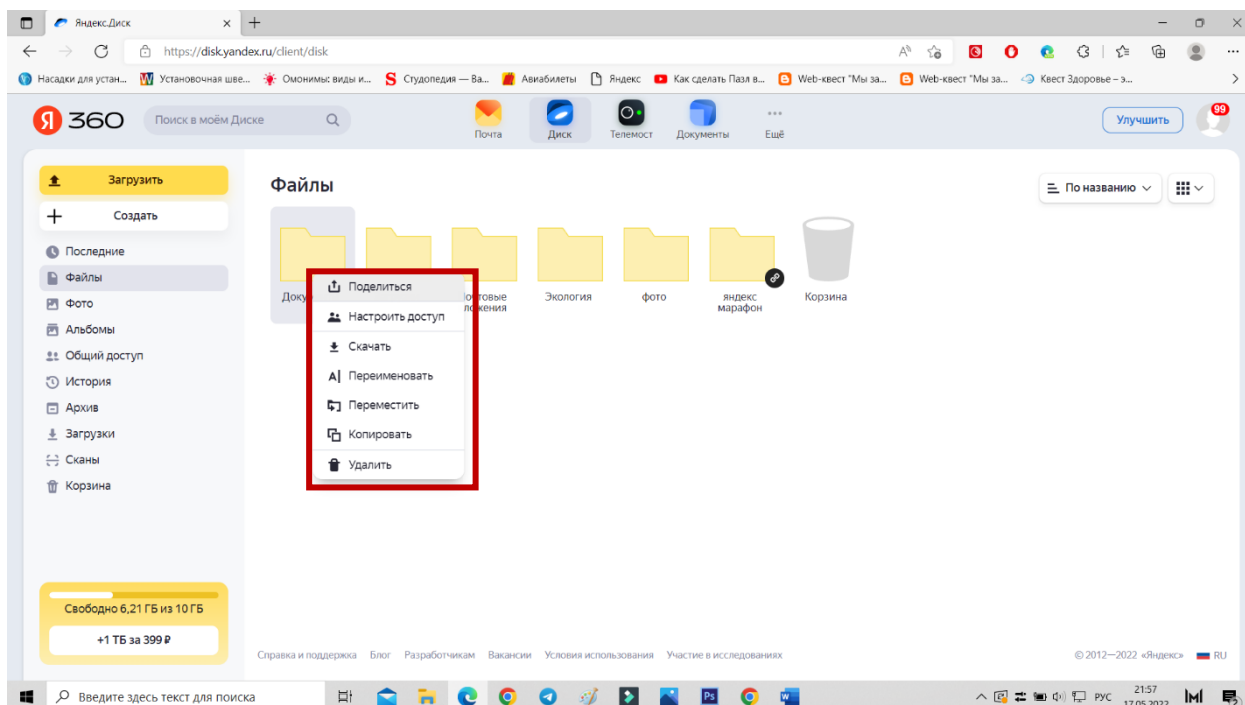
Яндекс.Диск × +

https://disk.yandex.ru/client/disk

Насадки для устан... Установочная шве... Омонимы: виды и... Студопедия — Ва... Авиабилеты Яндекс Как сделать Пазл в... Web-квест "Мы за... Web-квест "Мы за... Квест Здоровье – з...

Я 360 Поиск в моём Диске

Почта Диск Телемост Документы Ещё

Улучшить 99

Загрузить
Создать
Последние
Файлы
Фото
Альбомы
Общий доступ
История
Архив
Загрузки
Сканы
Корзина

Свободно 6,21 ГБ из 10 ГБ
+1 ТБ за 399 ₽

Файлы

По названию

Доку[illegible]
Поделиться
Настроить доступ
Скачать
Переименовать
Переместить
Копировать
Удалить

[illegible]товые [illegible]ожения
Экология
фото
яндекс марафон
Корзина

Справка и поддержка Блог Разработчикам Вакансии Условия использования Участие в исследованиях

© 2012—2022 «Яндекс» RU

Введите здесь текст для поиска

РУС 21:57 17.05.2022